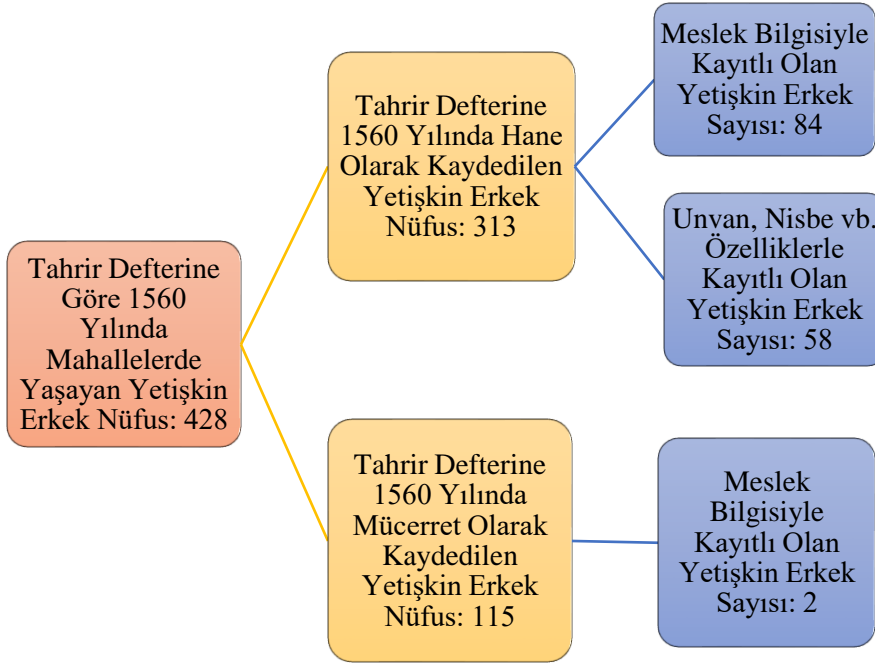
Tahrir Defterine Göre 1560 Yılında Mahallelerde Yaşayan Yetişkin Erkek Nüfus: 428

Tahrir Defterine 1560 Yılında Hane Olarak Kaydedilen Yetişkin Erkek Nüfus: 313

Meslek Bilgisiyle Kayıtlı Olan Yetişkin Erkek Sayısı: 84

Unvan, Nisbe vb. Özelliklerle Kayıtlı Olan Yetişkin Erkek Sayısı: 58

Tahrir Defterine 1560 Yılında Mücerret Olarak Kaydedilen Yetişkin Erkek Nüfus: 115

Meslek Bilgisiyle Kayıtlı Olan Yetişkin Erkek Sayısı: 2